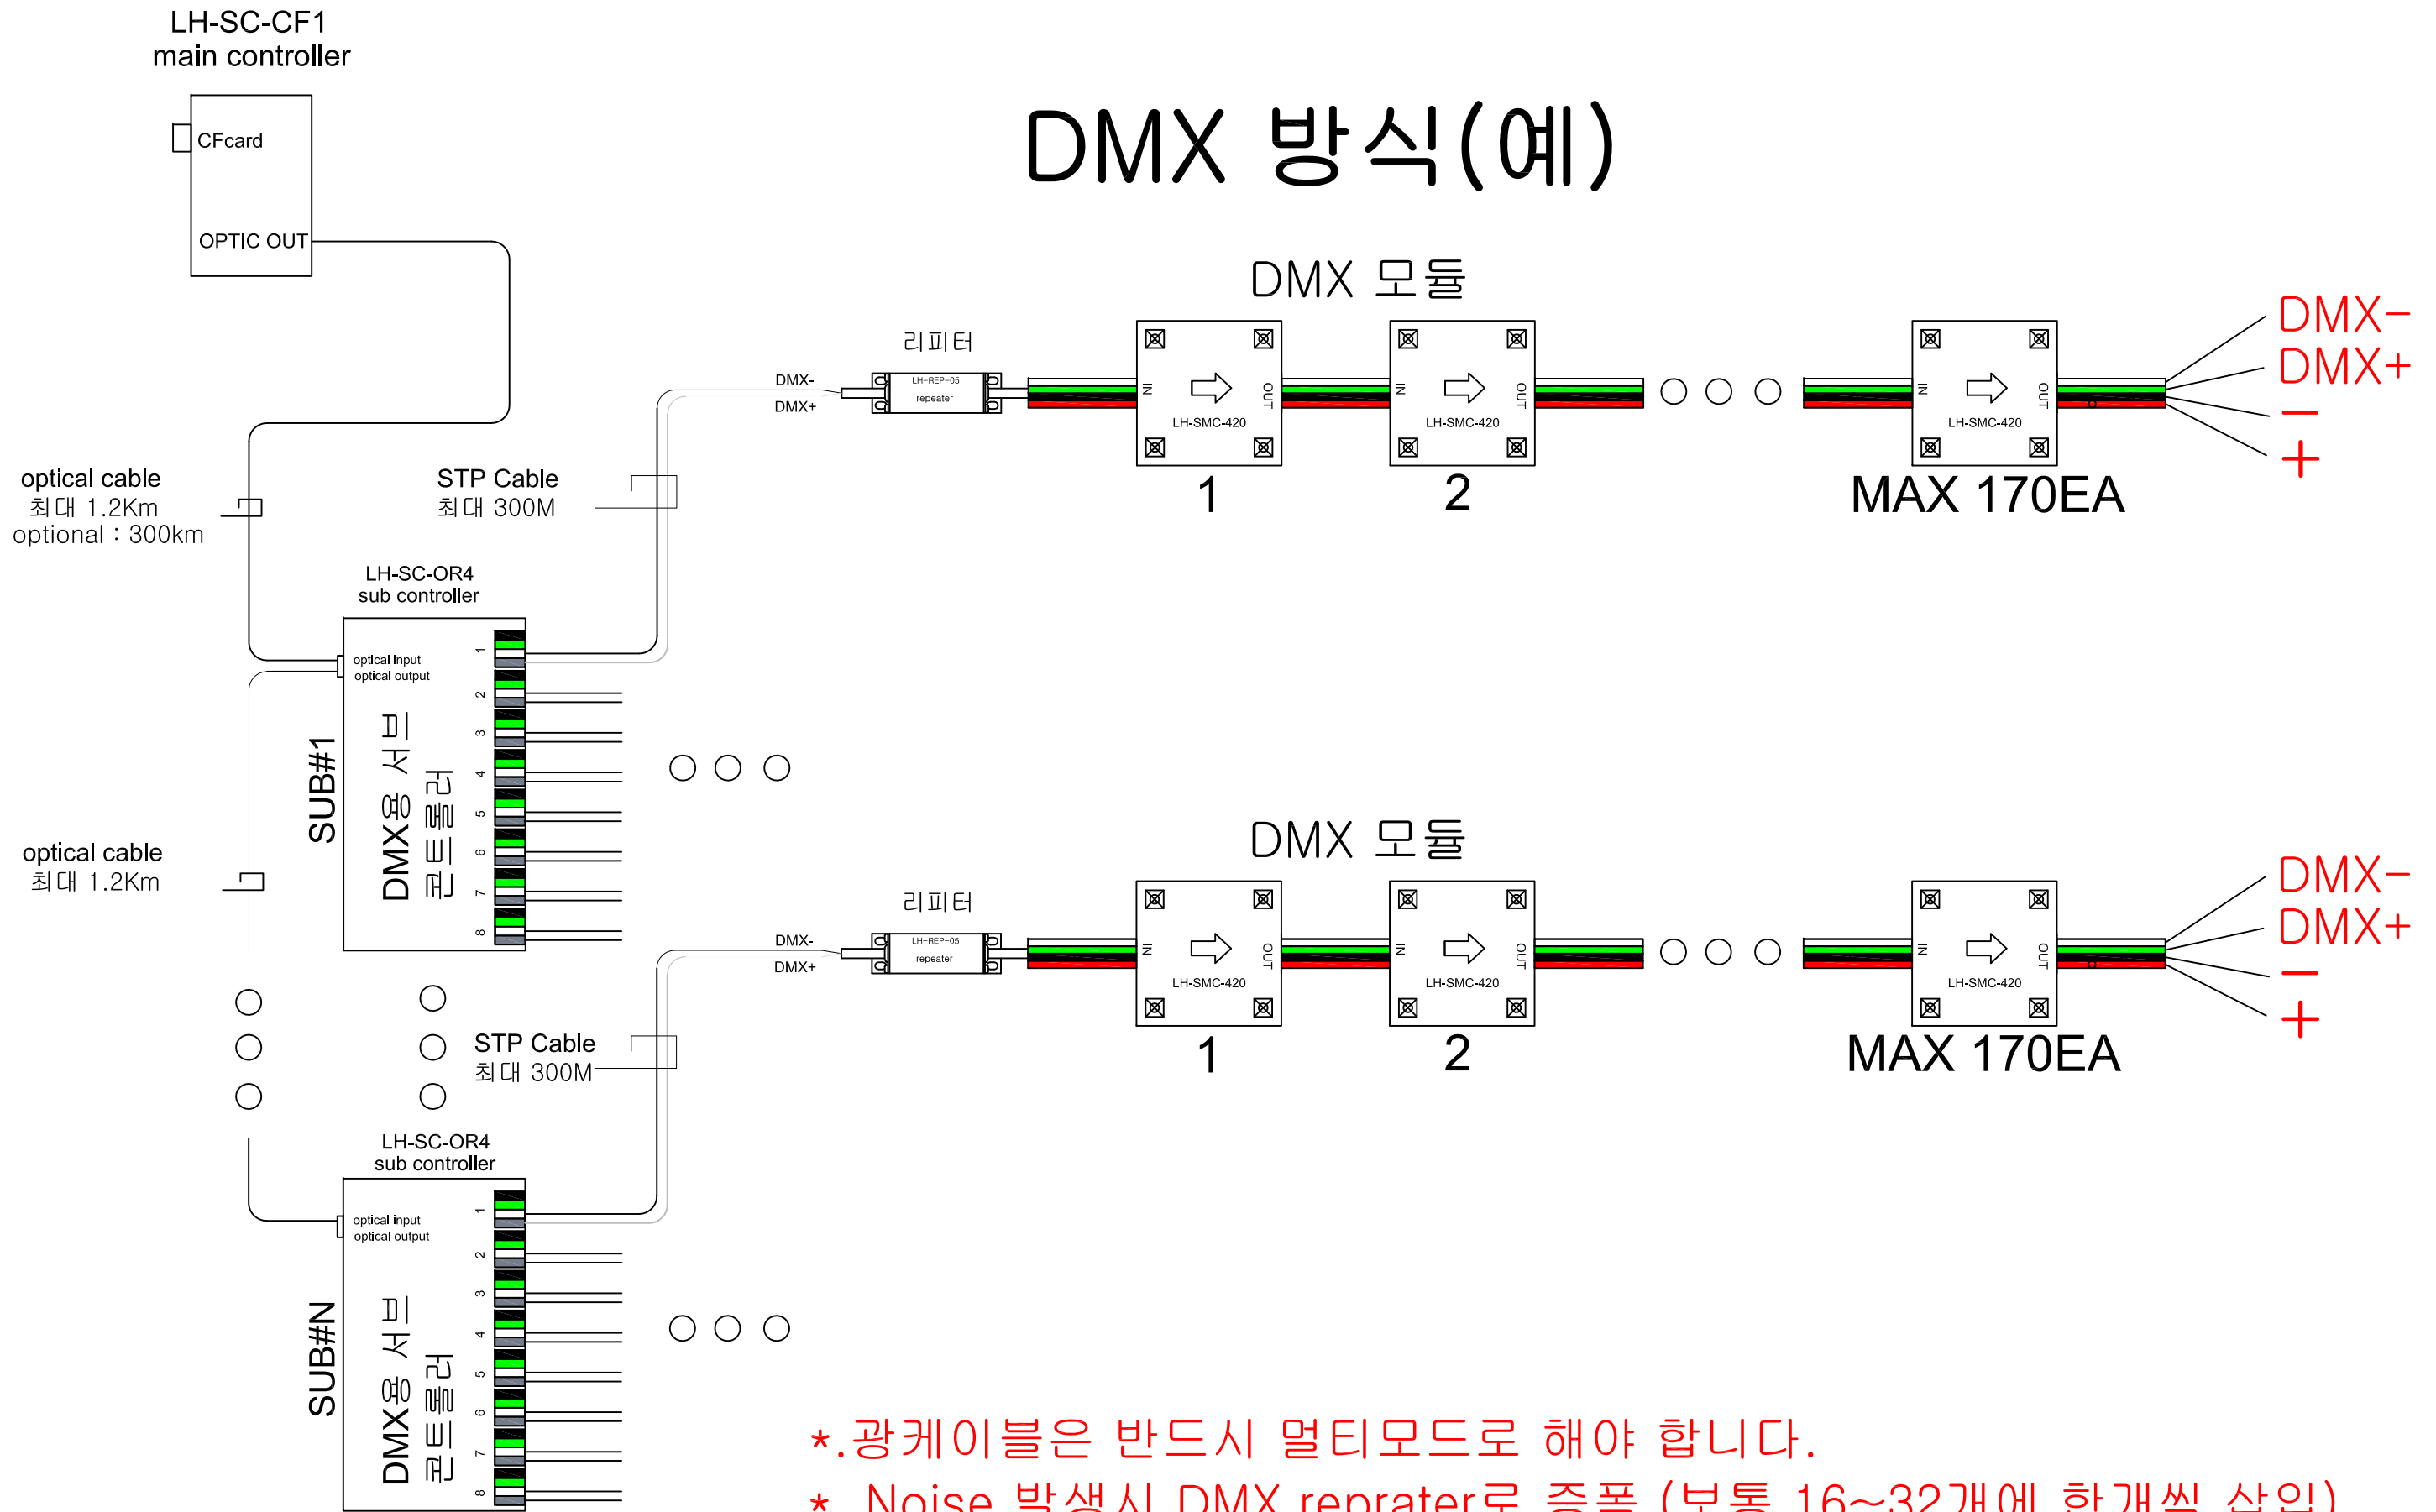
LH-SC-CF1
main controller

CFcard

OPTIC OUT

DMX 방식(예)

DMX 모듈

리피터

DMX-
DMX+

LH-REP-05
repeater

IN OUT
LH-SMC-420

1

2

MAX 170EA

DMX−
DMX+
−
+

optical cable
최대 1.2Km
optional : 300km

STP Cable
최대 300M

LH-SC-OR4
sub controller

optical input
optical output

SUB#1

DMX용 서브 콘트롤러

1 2 3 4 5 6 7 8

optical cable
최대 1.2Km

DMX 모듈

리피터

DMX-
DMX+

LH-REP-05
repeater

IN OUT
LH-SMC-420

1

2

MAX 170EA

DMX−
DMX+
−
+

STP Cable
최대 300M

LH-SC-OR4
sub controller

optical input
optical output

SUB#N

DMX용 서브 콘트롤러

1 2 3 4 5 6 7 8

*.광케이블은 반드시 멀티모드로 해야 합니다.
*. Noise 발생시 DMX reprater로 증폭 (보통 16~32개에 한개씩 삽입)